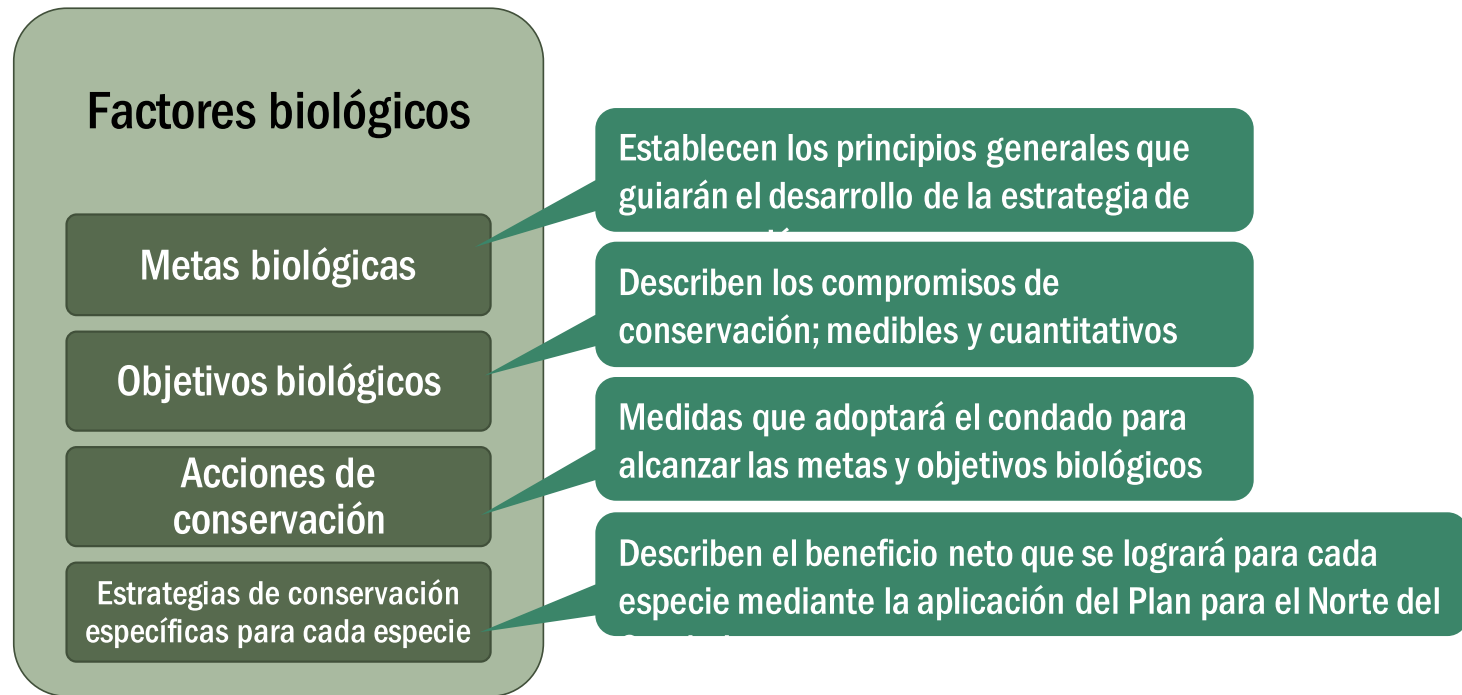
Factores biológicos

Metas biológicas

Objetivos biológicos

Acciones de conservación

Estrategias de conservación específicas para cada especie

Establecen los principios generales que guiarán el desarrollo de la estrategia de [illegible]

Describen los compromisos de conservación; medibles y cuantitativos

Medidas que adoptará el condado para alcanzar las metas y objetivos biológicos

Describen el beneficio neto que se logrará para cada especie mediante la aplicación del Plan para el Norte del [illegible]